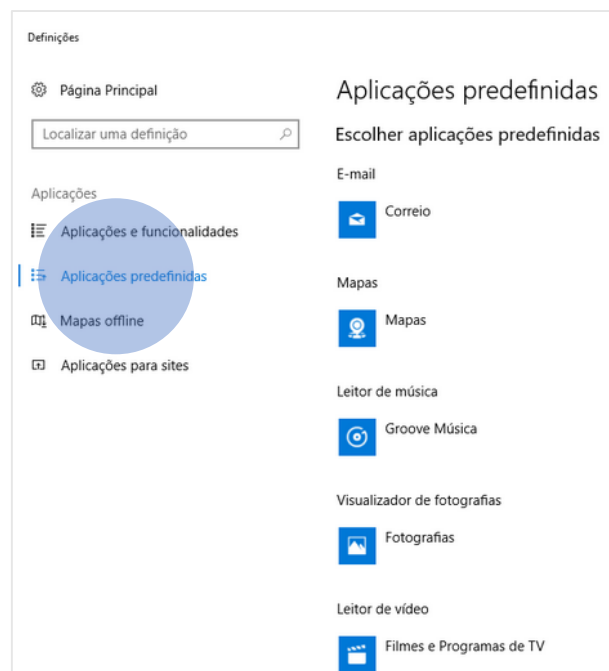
Definições

Página Principal

Localizar uma definição

Aplicações

Aplicações e funcionalidades

Aplicações predefinidas

Mapas offline

Aplicações para sites

Aplicações predefinidas

Escolher aplicações predefinidas

E-mail

Correio

Mapas

Mapas

Leitor de música

Groove Música

Visualizador de fotografias

Fotografias

Leitor de vídeo

Filmes e Programas de TV